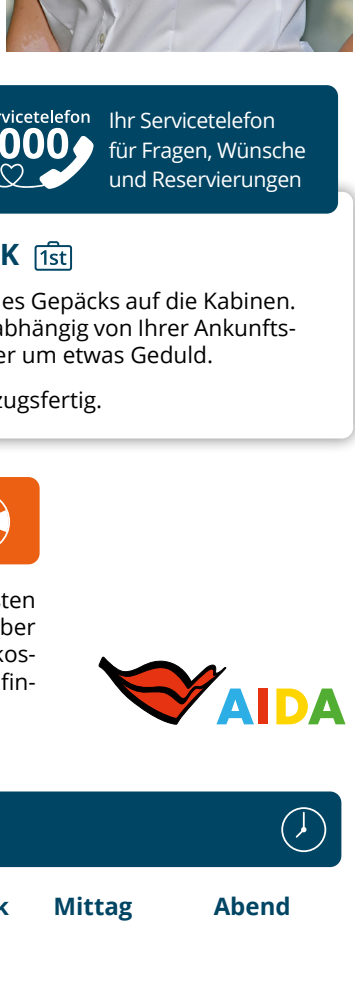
rvicetelefon
000

Ihr Servicetelefon für Fragen, Wünsche und Reservierungen

K 1st

es Gepäcks auf die Kabinen. abhängig von Ihrer Ankunftser um etwas Geduld.

zugsfertig.

ten
ber
kos-
fin-

AIDA

k Mittag Abend